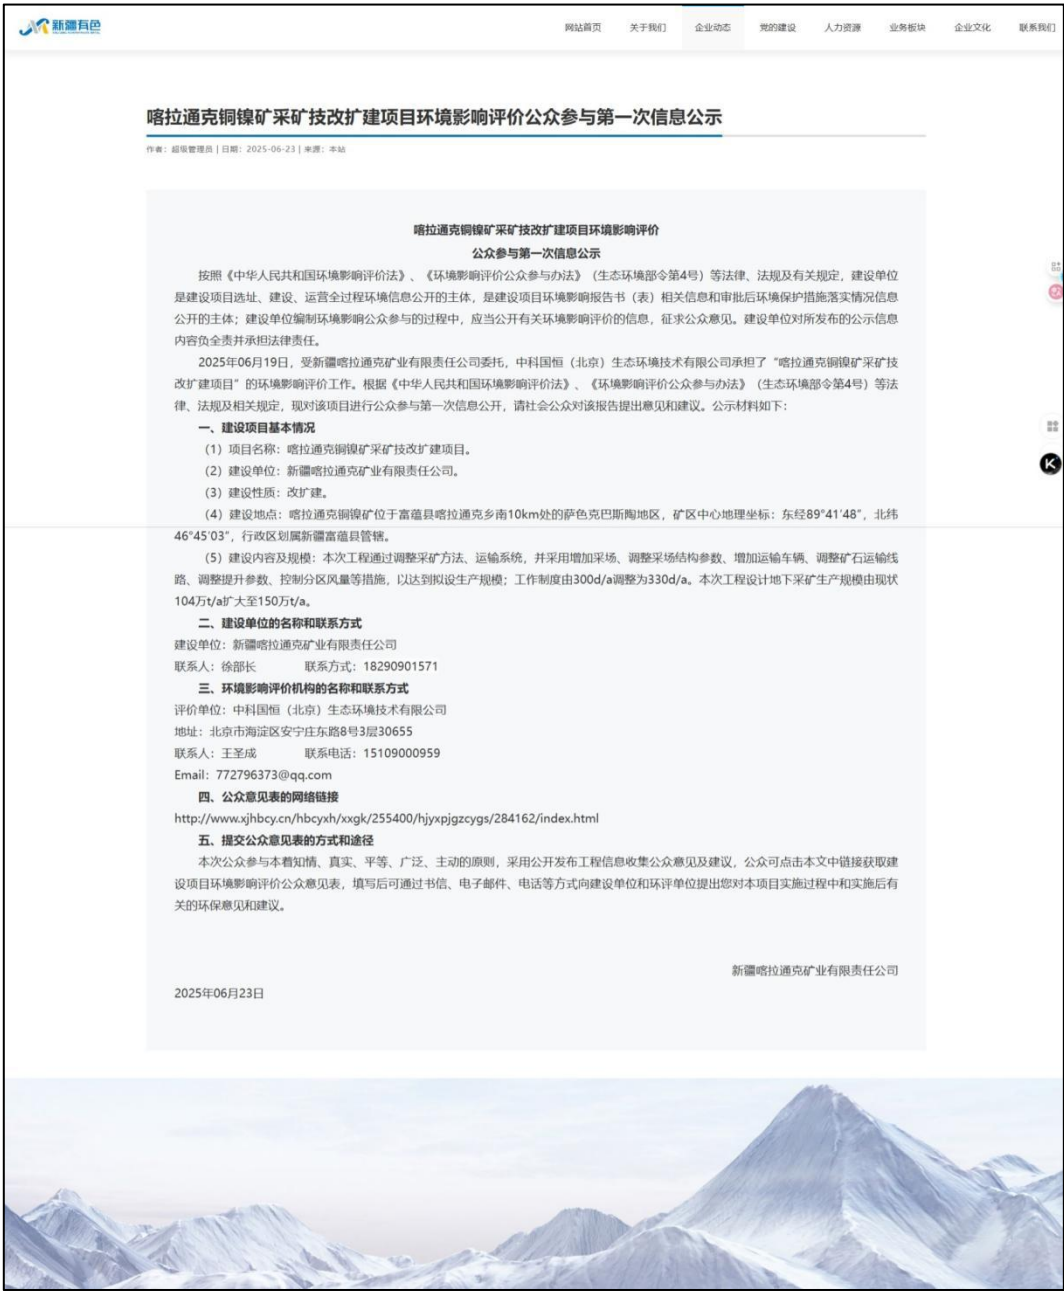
新疆有色

网站首页 关于我们 企业动态 党的建设 人力资源 业务板块 企业文化 联系我们

喀拉通克铜镍矿采矿技改扩建项目环境影响评价公众参与第一次信息公示

作者：超级管理员 | 日期：2025-06-23 | 来源：本站

喀拉通克铜镍矿采矿技改扩建项目环境影响评价
公众参与第一次信息公示

按照《中华人民共和国环境影响评价法》、《环境影响评价公众参与办法》（生态环境部令第4号）等法律、法规及有关规定，建设单位是建设项目选址、建设、运营全过程环境信息公开的主体，是建设项目环境影响报告书（表）相关信息和审批后环境保护措施落实情况信息公开的主体；建设单位编制环境影响公众参与的过程中，应当公开有关环境影响评价的信息，征求公众意见。建设单位对所发布的公示信息内容负全责并承担法律责任。

2025年06月19日，受新疆喀拉通克矿业有限责任公司委托，中科国恒（北京）生态环境技术有限公司承担了“喀拉通克铜镍矿采矿技改扩建项目”的环境影响评价工作。根据《中华人民共和国环境影响评价法》、《环境影响评价公众参与办法》（生态环境部令第4号）等法律、法规及相关规定，现对该项目进行公众参与第一次信息公开，请社会公众对该报告提出意见和建议。公示材料如下：

一、建设项目基本情况

（1）项目名称：喀拉通克铜镍矿采矿技改扩建项目。

（2）建设单位：新疆喀拉通克矿业有限责任公司。

（3）建设性质：改扩建。

（4）建设地点：喀拉通克铜镍矿位于富蕴县喀拉通克乡南10km处的萨色克巴斯陶地区，矿区中心地理坐标：东经89°41′48″，北纬46°45′03″，行政区划属新疆富蕴县管辖。

（5）建设内容及规模：本次工程通过调整采矿方法、运输系统，并采用增加采场、调整采场结构参数、增加运输车辆、调整矿石运输线路、调整提升参数、控制分区风量等措施，以达到拟设生产规模；工作制度由300d/a调整为330d/a。本次工程设计地下采矿生产规模由现状104万t/a扩大至150万t/a。

二、建设单位的名称和联系方式

建设单位：新疆喀拉通克矿业有限责任公司

联系人：徐部长 联系方式：18290901571

三、环境影响评价机构的名称和联系方式

评价单位：中科国恒（北京）生态环境技术有限公司

地址：北京市海淀区安宁庄东路8号3层30655

联系人：王圣成 联系电话：15109000959

Email：772796373@qq.com

四、公众意见表的网络链接

http://www.xjhbcy.cn/hbcyxh/xxgk/255400/hjyxpjgzcygs/284162/index.html

五、提交公众意见表的方式和途径

本次公众参与本着知情、真实、平等、广泛、主动的原则，采用公开发布工程信息收集公众意见及建议，公众可点击本文中链接获取建设项目环境影响评价公众意见表，填写后可通过书信、电子邮件、电话等方式向建设单位和环评单位提出您对本项目实施过程中和实施后有关的环保意见和建议。

新疆喀拉通克矿业有限责任公司

2025年06月23日